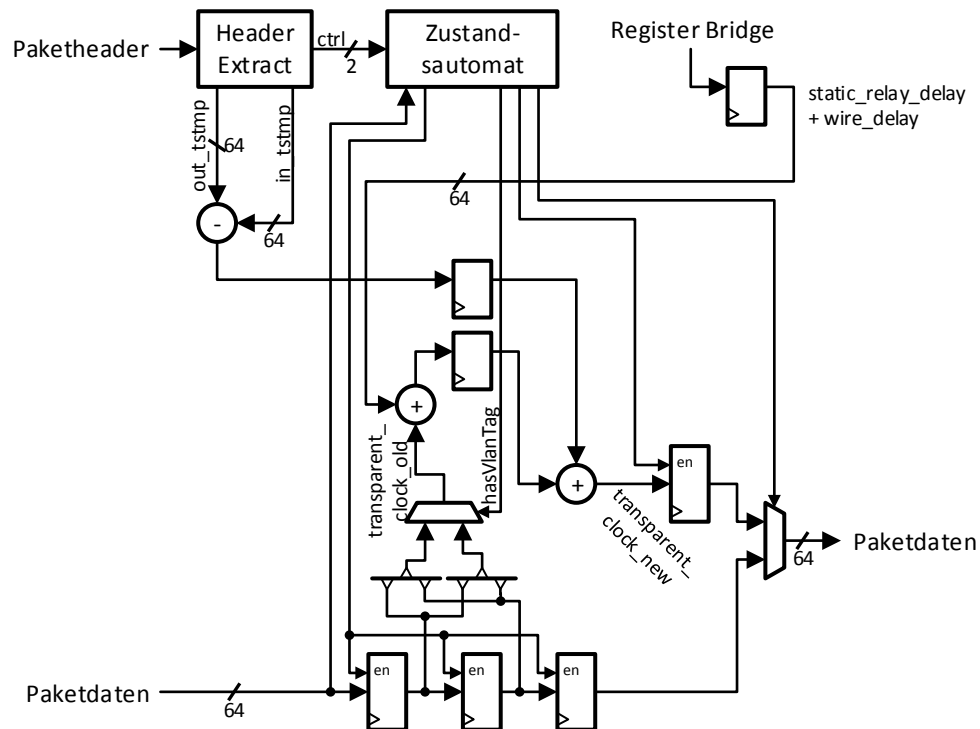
Paketheader

Header Extract

ctrl

2

Zustand-sautomat

Register Bridge

static_relay_delay + wire_delay

out_tstmp

64

in_tstmp

64

-

64

+

transparent_ clock_old

hasVlanTag

+

transparent_ clock_new

en

Paketdaten

64

en

en

en

Paketdaten

64